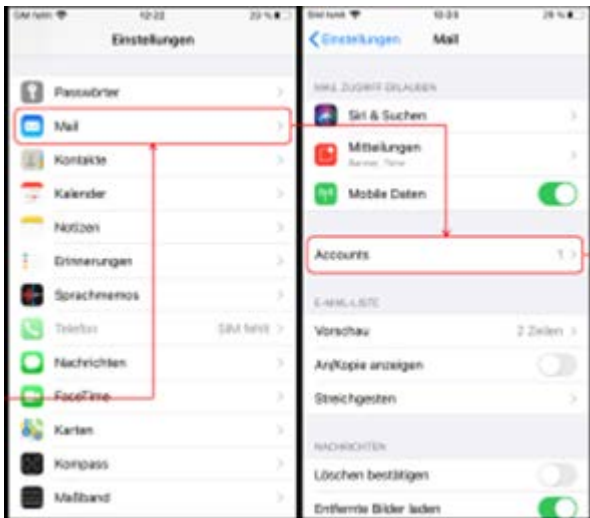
SIM fehlt
12:22
23 %
Einstellungen
Passwörter
Mail
Kontakte
Kalender
Notizen
Erinnerungen
Sprachmemos
Telefon
SIM fehlt
Nachrichten
FaceTime
Karten
Kompass
Maßband

SIM fehlt
12:23
23 %
Einstellungen
Mail
MAIL ZUGRIFF ERLAUBEN
Siri & Suchen
Mitteilungen
Banner, Töne
Mobile Daten
Accounts
1
E-MAIL-LISTE
Vorschau
2 Zeilen
An/Kopie anzeigen
Streichgesten
NACHRICHTEN
Löschen bestätigen
Entfernte Bilder laden